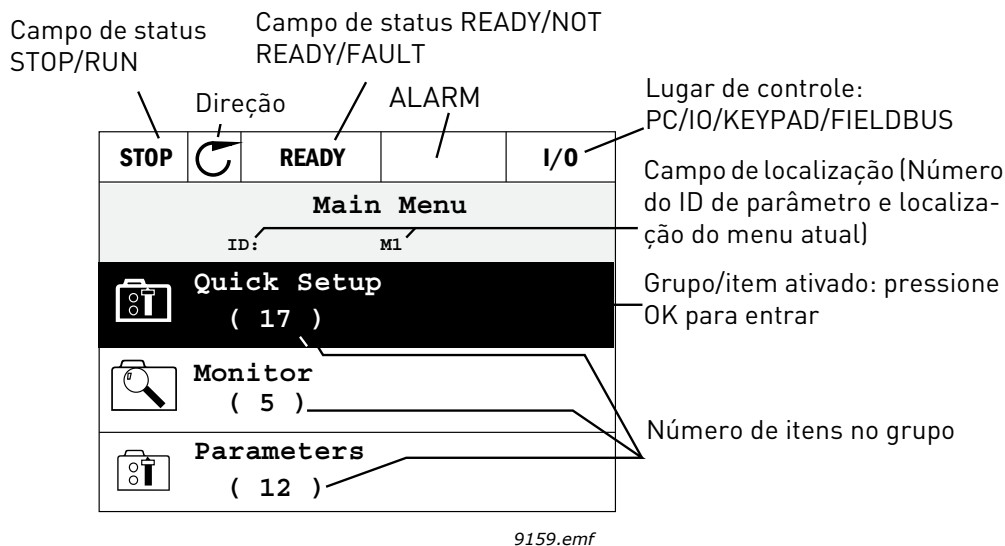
Campo de status STOP/RUN

Campo de status READY/NOT READY/FAULT

Direção

ALARM

Lugar de controle: PC/IO/KEYPAD/FIELDBUS

STOP | READY | I/O

Campo de localização (Número do ID de parâmetro e localização do menu atual)

Main Menu

ID: M1

Quick Setup
( 17 )

Grupo/item ativado: pressione OK para entrar

Monitor
( 5 )

Parameters
( 12 )

Número de itens no grupo

9159.emf